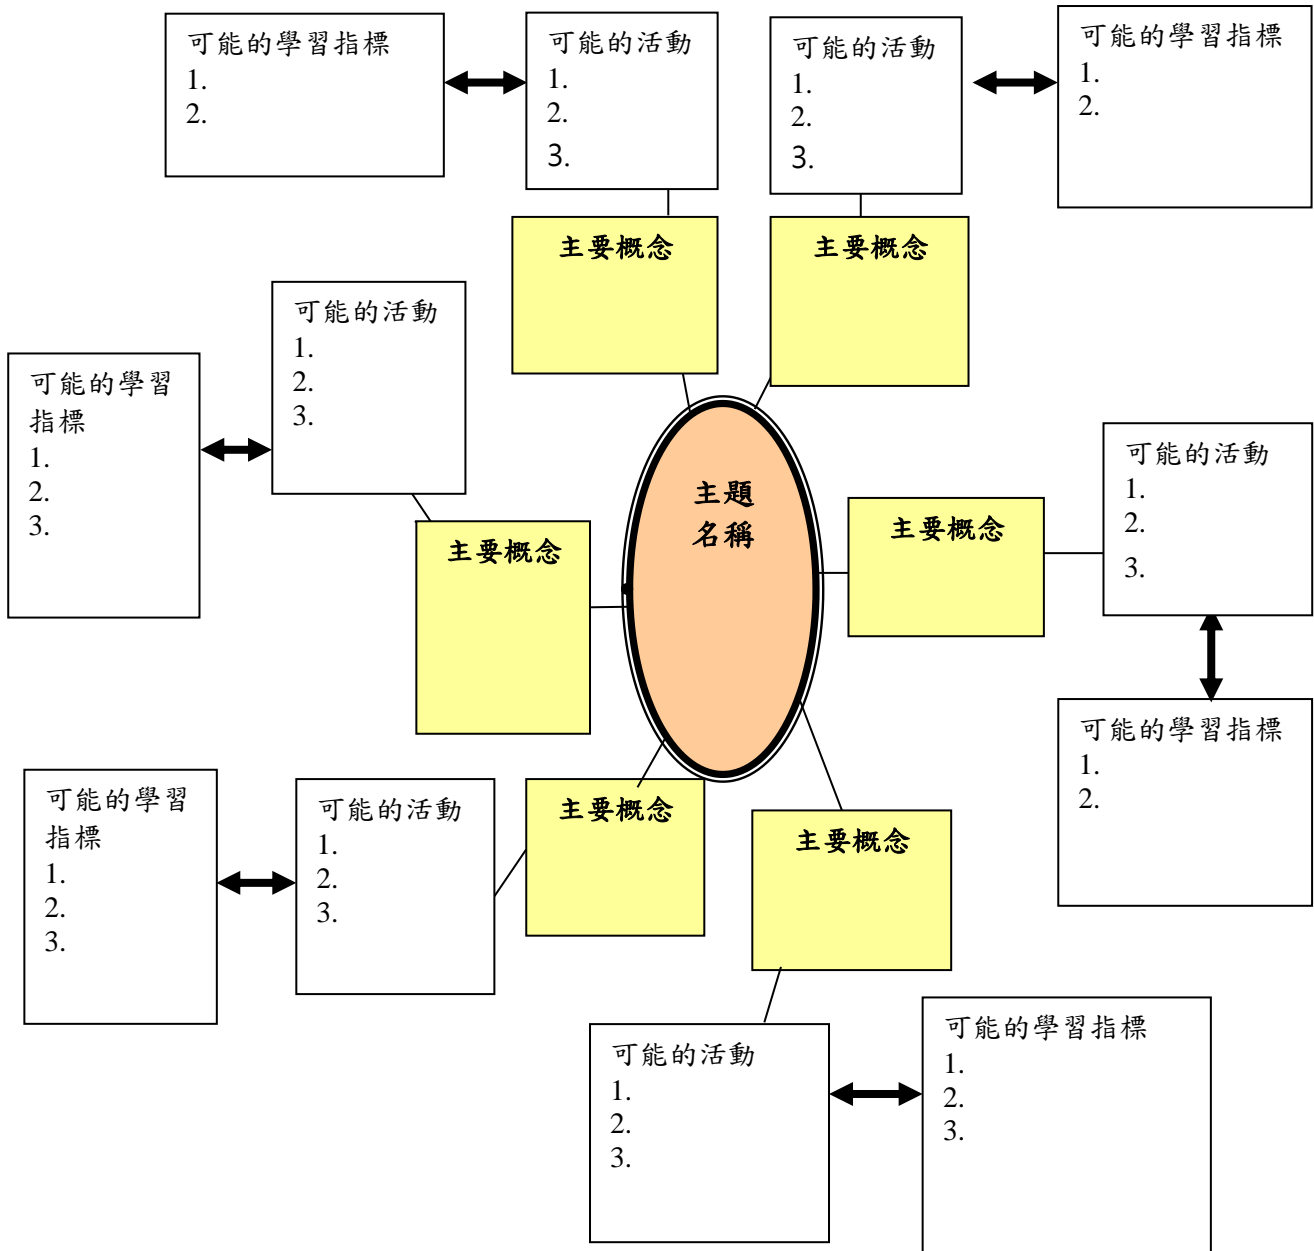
可能的學習指標
1.
2.

可能的活動
1.
2.
3.

可能的活動
1.
2.
3.

可能的學習指標
1.
2.

主要概念

主要概念

可能的活動
1.
2.
3.

可能的學習指標
1.
2.
3.

主題名稱

主要概念

主要概念

可能的活動
1.
2.
3.

可能的學習指標
1.
2.

可能的學習指標
1.
2.
3.

可能的活動
1.
2.
3.

主要概念

主要概念

可能的活動
1.
2.
3.

可能的學習指標
1.
2.
3.